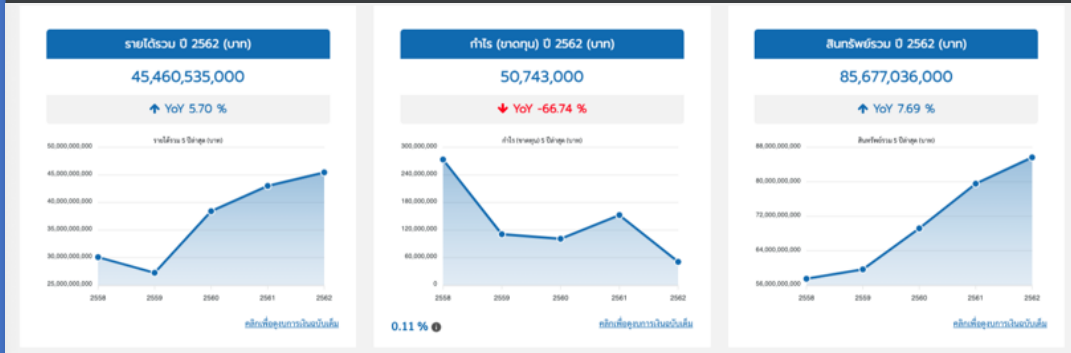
รายได้รวม ปี 2562 (บาท)

45,460,535,000

YoY 5.70 %

รายได้รวม 5 ปีล่าสุด (บาท)

50,000,000,000
45,000,000,000
40,000,000,000
35,000,000,000
30,000,000,000
25,000,000,000

2558 2559 2560 2561 2562

คลิกเพื่อดูงบการเงินฉบับเต็ม

กำไร (ขาดทุน) ปี 2562 (บาท)

50,743,000

YoY -66.74 %

กำไร (ขาดทุน) 5 ปีล่าสุด (บาท)

300,000,000
240,000,000
180,000,000
120,000,000
60,000,000
0

2558 2559 2560 2561 2562

0.11 %

คลิกเพื่อดูงบการเงินฉบับเต็ม

สินทรัพย์รวม ปี 2562 (บาท)

85,677,036,000

YoY 7.69 %

สินทรัพย์รวม 5 ปีล่าสุด (บาท)

88,000,000,000
80,000,000,000
72,000,000,000
64,000,000,000
56,000,000,000

2558 2559 2560 2561 2562

คลิกเพื่อดูงบการเงินฉบับเต็ม